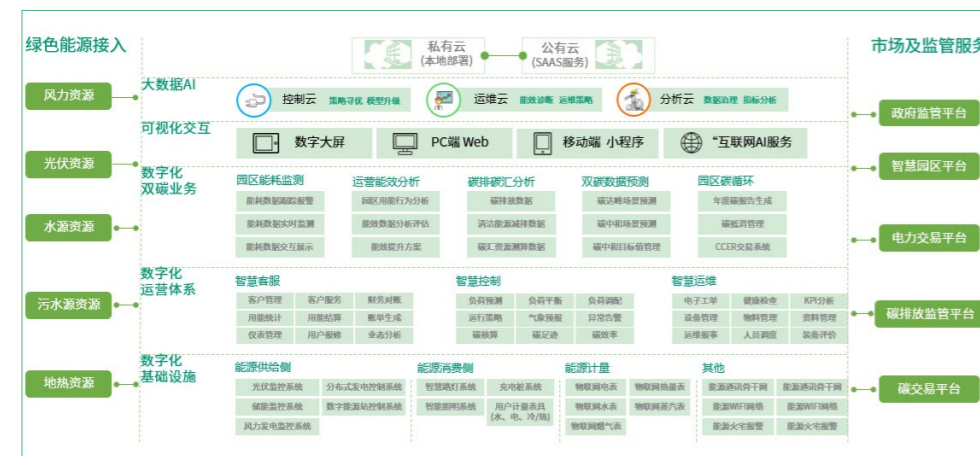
绿色能源接入

风力资源

光伏资源

水源资源

污水源资源

地热资源

私有云
(本地部署)

公有云
(SAAS服务)

大数据AI

控制云 策略寻优 模型升级

运维云 能效诊断 运维策略

分析云 数据治理 指标分析

可视化交互

数字大屏

PC端 Web

移动端 小程序

"互联网AI服务

数字化
双碳业务

园区能耗监测
能耗数据跟踪报警
能耗数据实时监测
能耗数据交互展示

运营能效分析
园区用能行为分析
用能数据分析评估
能效提升方案

碳排碳汇分析
碳排放数据
清洁能源减排数据
碳汇资源测算数据

双碳数据预测
碳达峰场景预测
碳中和场景预测
碳中和目标值管理

园区碳循环
年度碳报告生成
碳资产管理
CCER交易系统

数字化
运营体系

智慧客服
客户管理 客户服务 财务对账
用能统计 用能结算 账单生成
仪表管理 用户报修 业务分析

智慧控制
负荷预测 负荷平衡 负荷调配
运行策略 气象预报 异常告警
碳核算 碳足迹 碳效率

智慧运维
电子工单 健康检查 KPI分析
设备管理 物料管理 资料管理
运维报事 人员调度 装备评价

数字化
基础设施

能源供给侧
光伏监控系统 分布式发电控制系统
储能监控系统 数字能源站控制系统
风力发电监控系统

能源消费侧
智慧路灯系统 充电桩系统
智能照明系统 用户计量表具
(水、电、冷/热)

能源计量
物联网电表 物联网热量表
物联网水表 物联网蒸汽表
物联网燃气表

其他
能源通讯终端 能源通讯终端
能源WIFI网络 能源WIFI网络
能源火宅报警 能源火宅报警

市场及监管服务

政府监管平台

智慧园区平台

电力交易平台

碳排放监管平台

碳交易平台